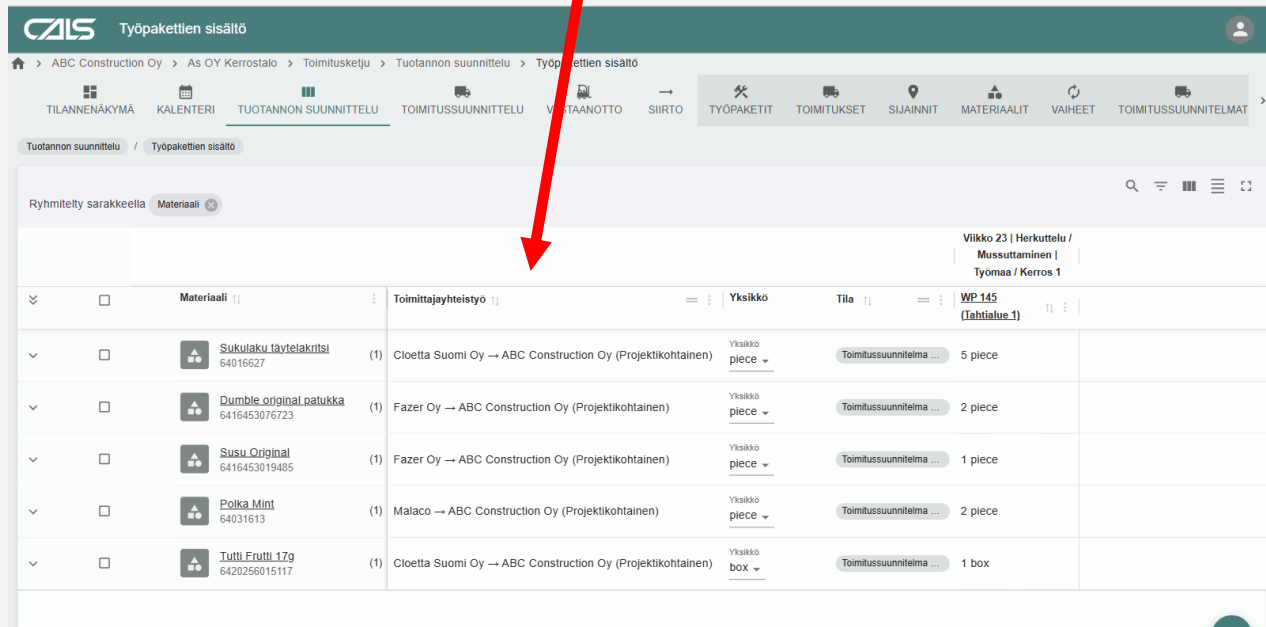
CALS Työpakettien sisältö

> ABC Construction Oy > As OY Kerrostalo > Toimitusketju > Tuotannon suunnittelu > Työpakettien sisältö

TILANNENÄKYMÄ KALENTERI TUOTANNON SUUNNITTELU TOIMITUSSUUNNITTELU VASTAANOTTO SIIRTO TYÖPAKETIT TOIMITUKSET SIJAINNIT MATERIAALIT VAIHEET TOIMITUSSUUNNITELMAT

Tuotannon suunnittelu / Työpakettien sisältö

Ryhmitelty sarakkeella Materiaali

Viikko 23 | Herkuttelu / Mussuttaminen | Työmaa / Kerros 1

| | | Materiaali | | Toimittajayhteistyö | Yksikkö | Tila | WP 145 (Tahtialue 1) |
|---|---|---|---|---|---|---|---|
| | | Sukulaku täytelakritsi 64016627 | (1) | Cloetta Suomi Oy → ABC Construction Oy (Projektikohtainen) | Yksikkö piece | Toimitussuunnitelma ... | 5 piece |
| | | Dumble original patukka 6416453076723 | (1) | Fazer Oy → ABC Construction Oy (Projektikohtainen) | Yksikkö piece | Toimitussuunnitelma ... | 2 piece |
| | | Susu Original 6416453019485 | (1) | Fazer Oy → ABC Construction Oy (Projektikohtainen) | Yksikkö piece | Toimitussuunnitelma ... | 1 piece |
| | | Polka Mint 64031613 | (1) | Malaco → ABC Construction Oy (Projektikohtainen) | Yksikkö piece | Toimitussuunnitelma ... | 2 piece |
| | | Tutti Frutti 17g 6420256015117 | (1) | Cloetta Suomi Oy → ABC Construction Oy (Projektikohtainen) | Yksikkö box | Toimitussuunnitelma ... | 1 box |